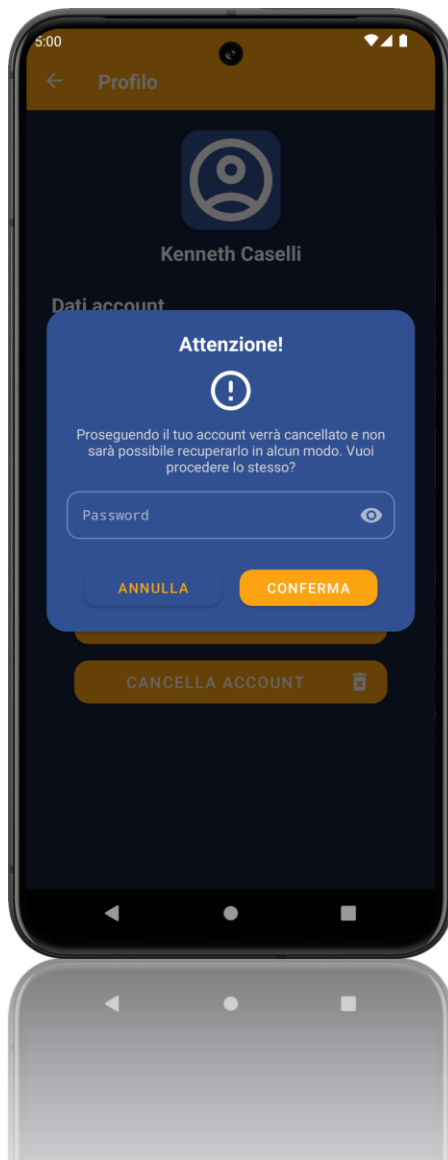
5:00

Profilo

Kenneth Caselli

Dati account

Attenzione!

Proseguendo il tuo account verrà cancellato e non sarà possibile recuperarlo in alcun modo. Vuoi procedere lo stesso?

Password

ANNULLA

CONFERMA

CANCELLA ACCOUNT